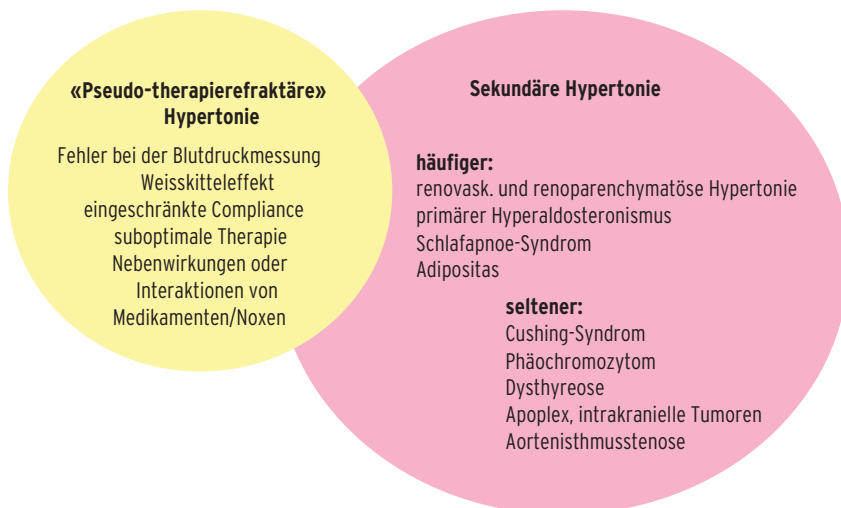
«Pseudo-therapierefraktäre» Hypertonie

Fehler bei der Blutdruckmessung
Weisskitteleffekt
eingeschränkte Compliance
suboptimale Therapie
Nebenwirkungen oder Interaktionen von Medikamenten/Noxen

Sekundäre Hypertonie

häufiger:
renovask. und renoparenchymatöse Hypertonie
primärer Hyperaldosteronismus
Schlafapnoe-Syndrom
Adipositas

seltener:
Cushing-Syndrom
Phäochromozytom
Dysthyreose
Apoplex, intrakranielle Tumoren
Aortenisthmusstenose